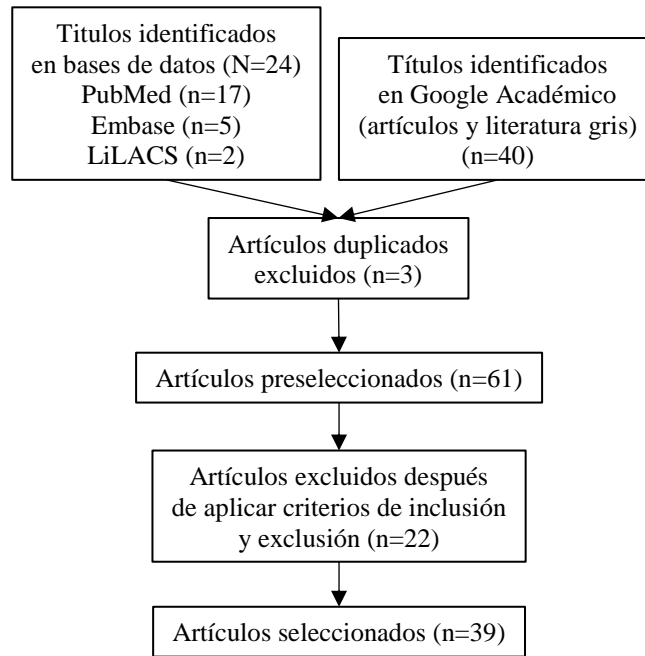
Titulos identificados en bases de datos (N=24)
PubMed (n=17)
Embase (n=5)
LiLACS (n=2)

Títulos identificados en Google Académico (artículos y literatura gris) (n=40)

Artículos duplicados excluidos (n=3)

Artículos preseleccionados (n=61)

Artículos excluidos después de aplicar criterios de inclusión y exclusión (n=22)

Artículos seleccionados (n=39)